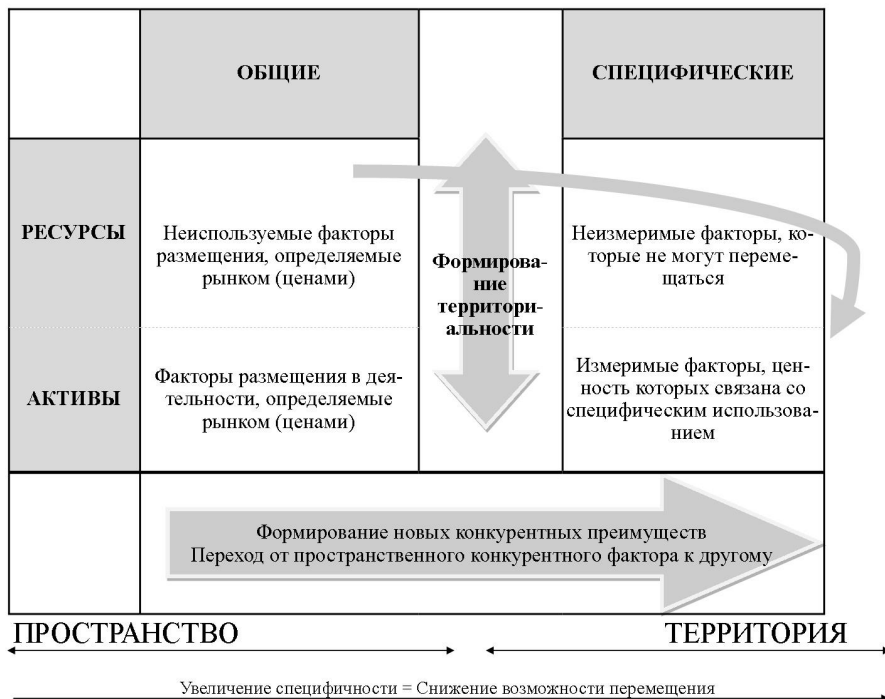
|  | ОБЩИЕ |  | СПЕЦИФИЧЕСКИЕ |
|---|---|---|---|
| РЕСУРСЫ | Неиспользуемые факторы размещения, определяемые рынком (ценами) | Формирование территориальности | Неизмеримые факторы, которые не могут перемещаться |
| АКТИВЫ | Факторы размещения в деятельности, определяемые рынком (ценами) |  | Измеримые факторы, ценность которых связана со специфическим использованием |

Формирование новых конкурентных преимуществ
Переход от пространственного конкурентного фактора к другому

ПРОСТРАНСТВО

ТЕРРИТОРИЯ

Увеличение специфичности = Снижение возможности перемещения